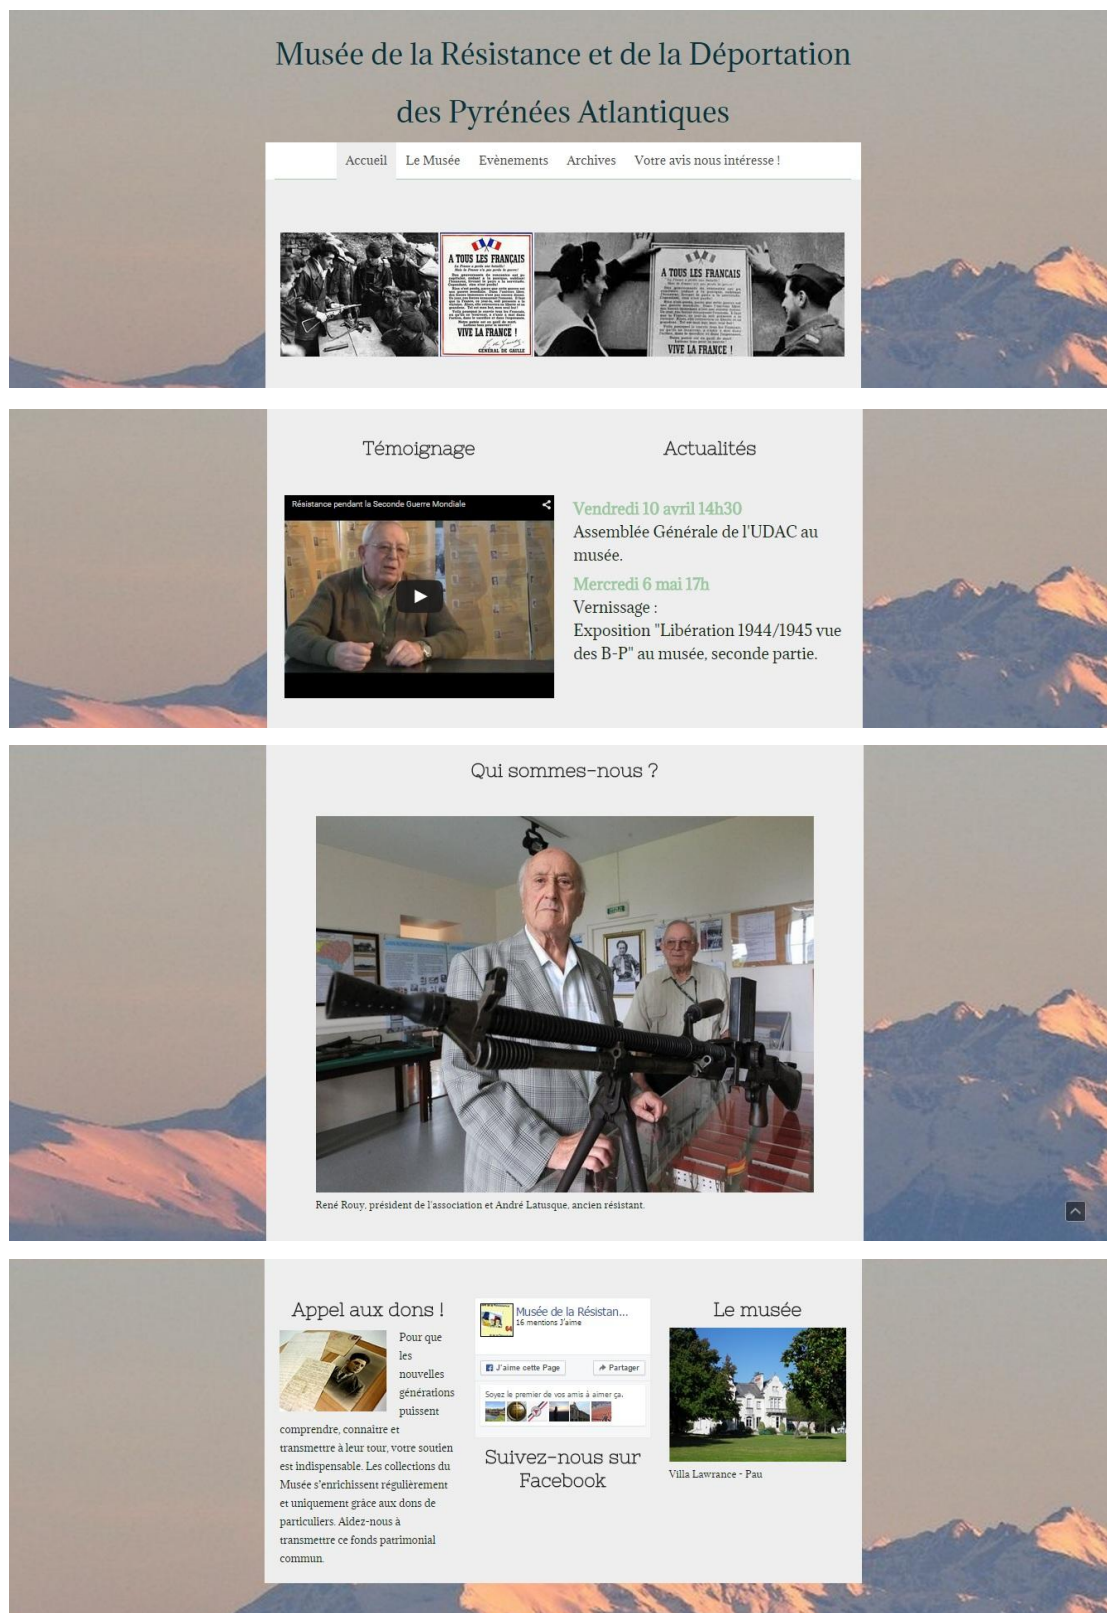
Musée de la Résistance et de la Déportation des Pyrénées Atlantiques

Accueil Le Musée Evènements Archives Votre avis nous intéresse !

A TOUS LES FRANÇAIS

VIVE LA FRANCE !

GÉNÉRAL DE GAULLE

A TOUS LES FRANÇAIS

VIVE LA FRANCE !

Témoignage

Résistance pendant la Seconde Guerre Mondiale

Actualités

Vendredi 10 avril 14h30
Assemblée Générale de l'UDAC au musée.

Mercredi 6 mai 17h
Vernissage :
Exposition "Libération 1944/1945 vue des B-P" au musée, seconde partie.

Qui sommes-nous ?

René Rouy, président de l'association et André Latusque, ancien résistant.

Appel aux dons !

Pour que les nouvelles générations puissent comprendre, connaitre et transmettre à leur tour, votre soutien est indispensable. Les collections du Musée s'enrichissent régulièrement et uniquement grâce aux dons de particuliers. Aidez-nous à transmettre ce fonds patrimonial commun.

Musée de la Résistan...
16 mentions J'aime

J'aime cette Page

Partager

Soyez le premier de vos amis à aimer ça.

Suivez-nous sur Facebook

Le musée

Villa Lawrance - Pau